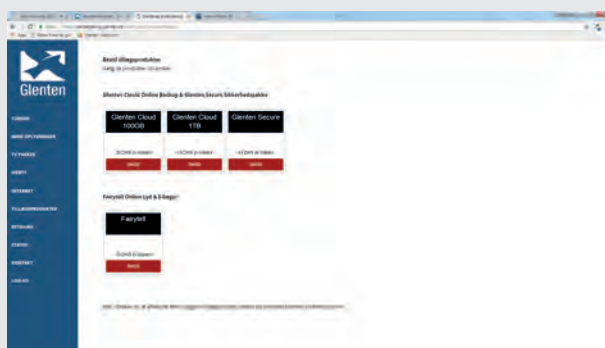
Glenten

FORSIDE

MINE OPLYSNINGER

TV-PAKKER

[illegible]

INTERNET

TILLÆGSPRODUKTER

BETALING

STATUS

KONTAKT

LOG UD

Bestil tillægsprodukter

Vælg de produkter du ønsker

Glenten Cloud Online Backup & Glenten Secure Sikkerhedspakke

Glenten Cloud 100GB

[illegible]

Glenten Cloud 1TB

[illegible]

Glenten Secure

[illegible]

Fairytell Online Lyd & E-bøger

Fairytell

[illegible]

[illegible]